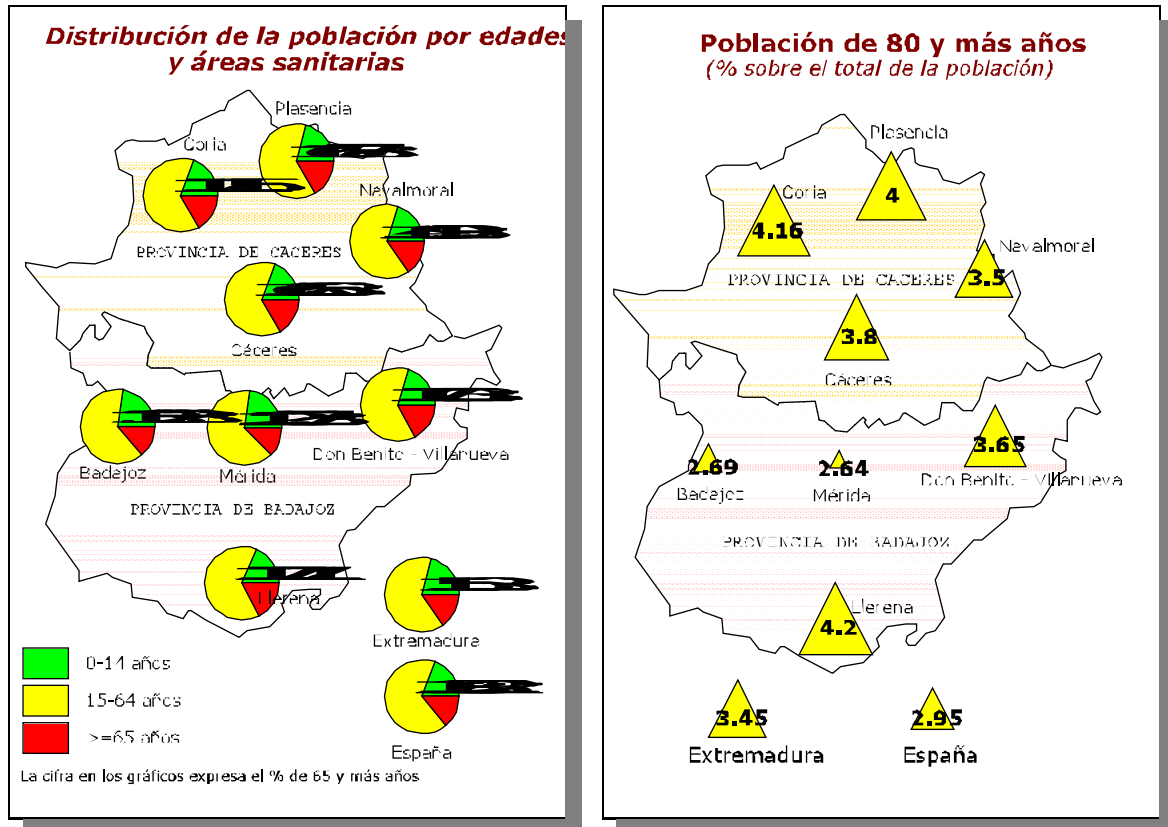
Distribución de la población por edades y áreas sanitarias

Plasencia
Coria
Navalmoral
PROVINCIA DE CACERES
Cáceres
Badajoz
Mérida
Don Benito - Villanueva
PROVINCIA DE BADAJOZ
Llerena
Extremadura
España

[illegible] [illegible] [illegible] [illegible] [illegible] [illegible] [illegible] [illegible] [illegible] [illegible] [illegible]

0-14 años
15-64 años
>=65 años

La cifra en los gráficos expresa el % de 65 y más años

Población de 80 y más años
(% sobre el total de la población)

Plasencia
4
Coria
4.16
Nevalmoral
3.5
PROVINCIA DE CACERES
3.8
Cáceres
3.65
2.69
Badajoz
2.64
Mérida
Don Benito - Villanueva
PROVINCIA DE BADAJOZ
Llerena
4.2
3.45
Extremadura
2.95
España